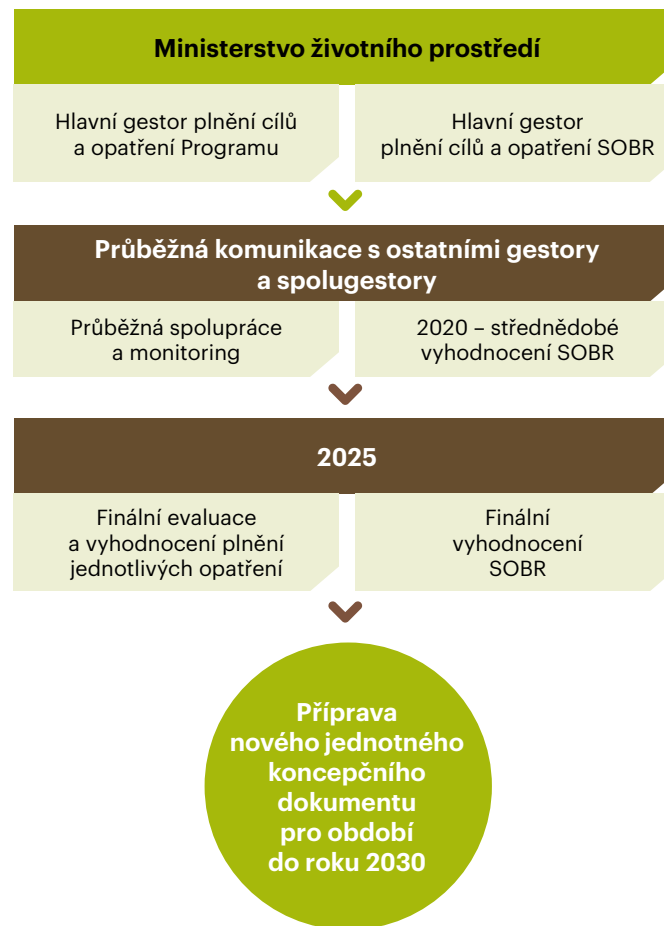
Ministerstvo životního prostředí

Hlavní gestor plnění cílů a opatření Programu

Hlavní gestor plnění cílů a opatření SOBR

Průběžná komunikace s ostatními gestory a spolugestory

Průběžná spolupráce a monitoring

2020 – střednědobé vyhodnocení SOBR

2025

Finální evaluace a vyhodnocení plnění jednotlivých opatření

Finální vyhodnocení SOBR

Příprava nového jednotného koncepčního dokumentu pro období do roku 2030